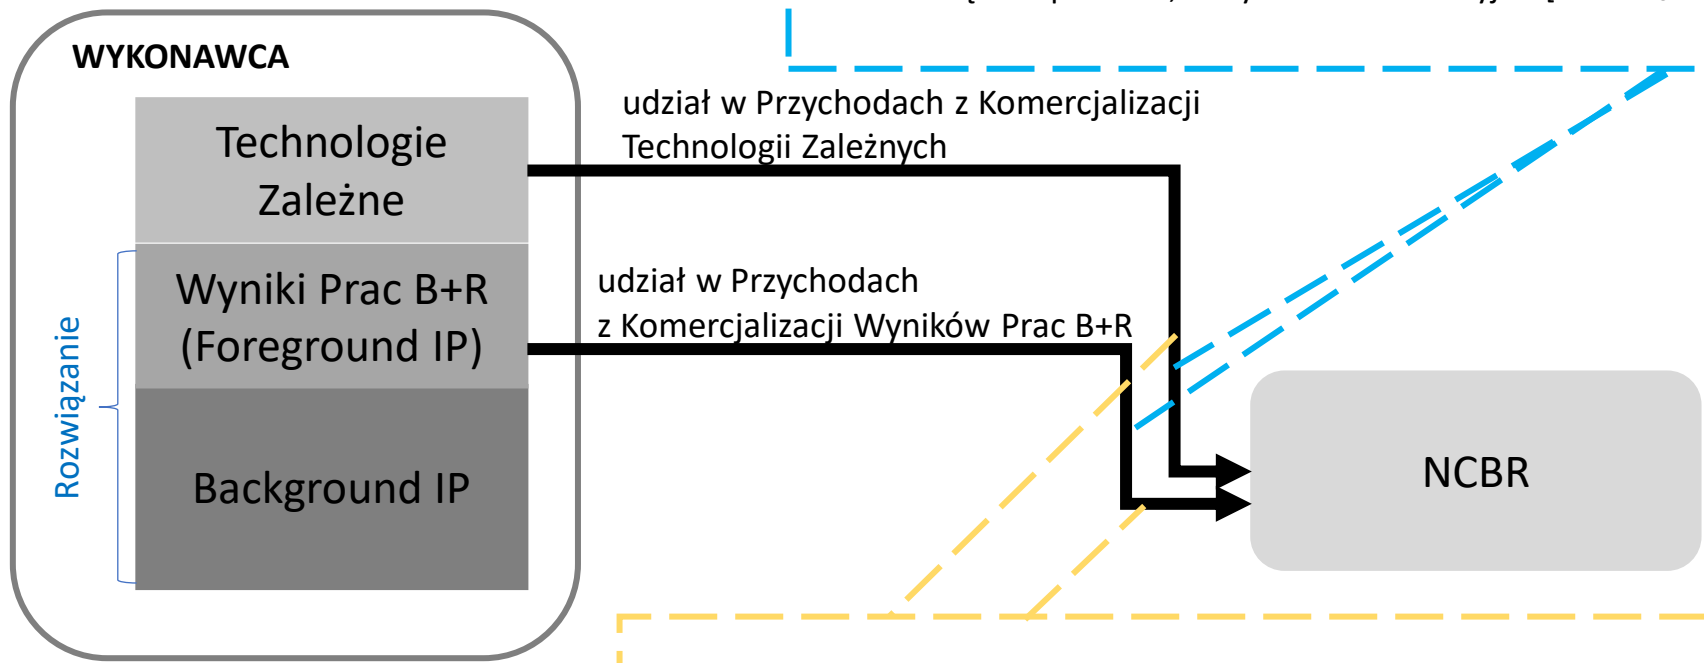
WYKONAWCA

Technologie Zależne

Wyniki Prac B+R (Foreground IP)

Background IP

Rozwiązanie

udział w Przychodach z Komercjalizacji Technologii Zależnych

udział w Przychodach z Komercjalizacji Wyników Prac B+R

NCBR